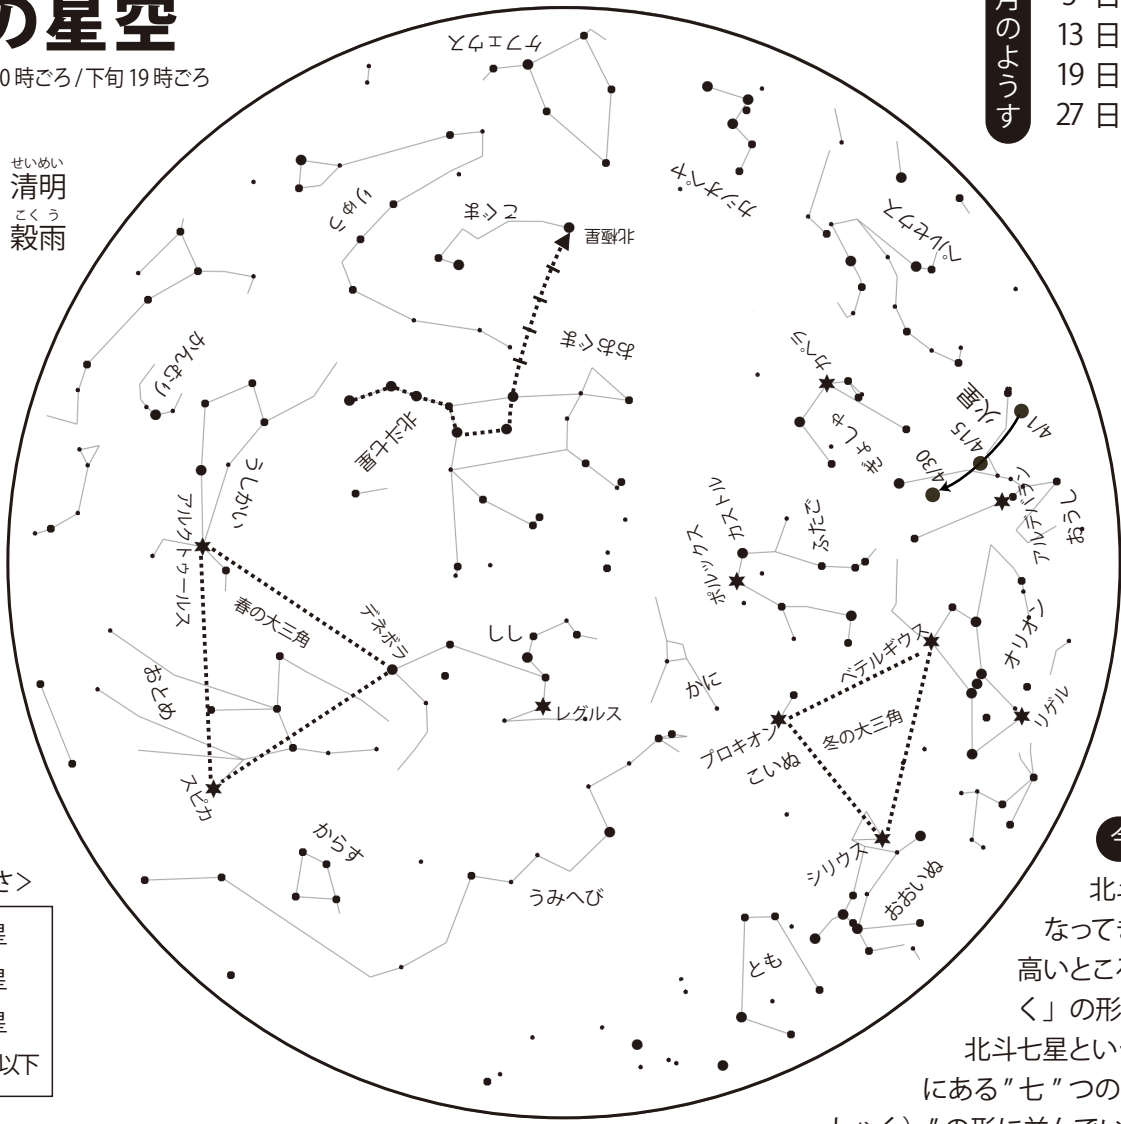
の星空

0時ごろ/下旬 19時ごろ

せいめい
清明
こくう
穀雨

月のようす
5 日
13 日
19 日
27 日

ケフェウス
カシオペヤ
ペルセウス
こぐま
北極星
りゅう
おおぐま
かんむり
ぎょしゃ
カペラ
火星
4/1
4/15
4/30
北斗七星
うしかい
アルクトゥールス
カストル
ふたご
ポルックス
アルデバラン
おうし
春の大三角
デネボラ
しし
レグルス
かに
おとめ
オリオン
ベテルギウス
リゲル
プロキオン
こいぬ
冬の大三角
スピカ
からす
うみへび
シリウス
おおいぬ
とも

さ>
星
星
星
以下

今
北斗
なってき
高いところ
く」の形
北斗七星とい
にある"七"つの